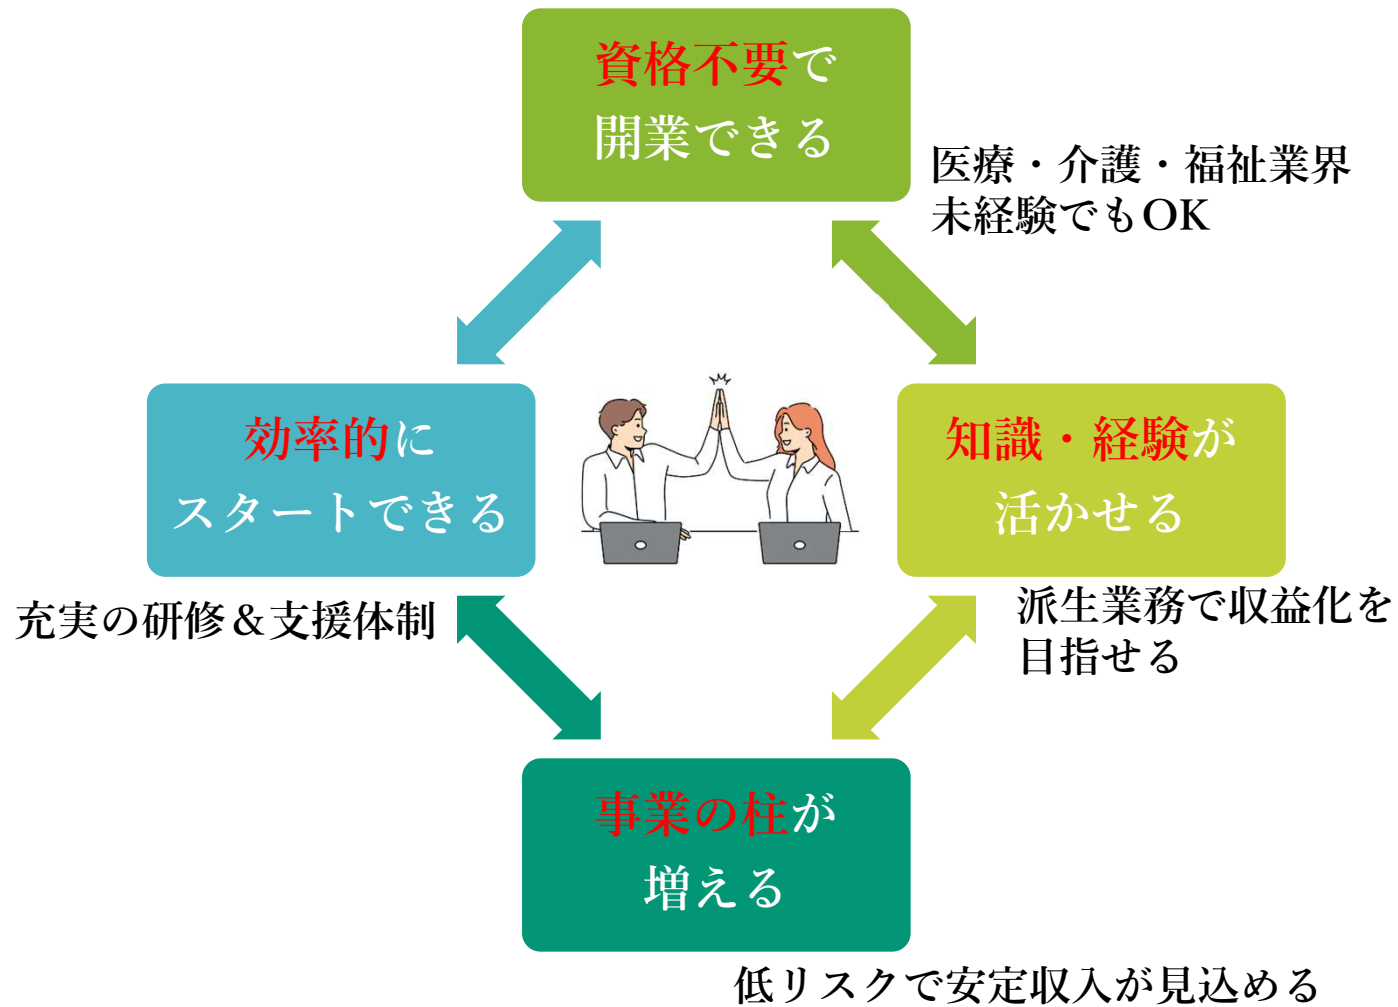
資格不要で
開業できる

医療・介護・福祉業界
未経験でもOK

効率的に
スタートできる

知識・経験が
活かせる

充実の研修＆支援体制

派生業務で収益化を
目指せる

事業の柱が
増える

低リスクで安定収入が見込める